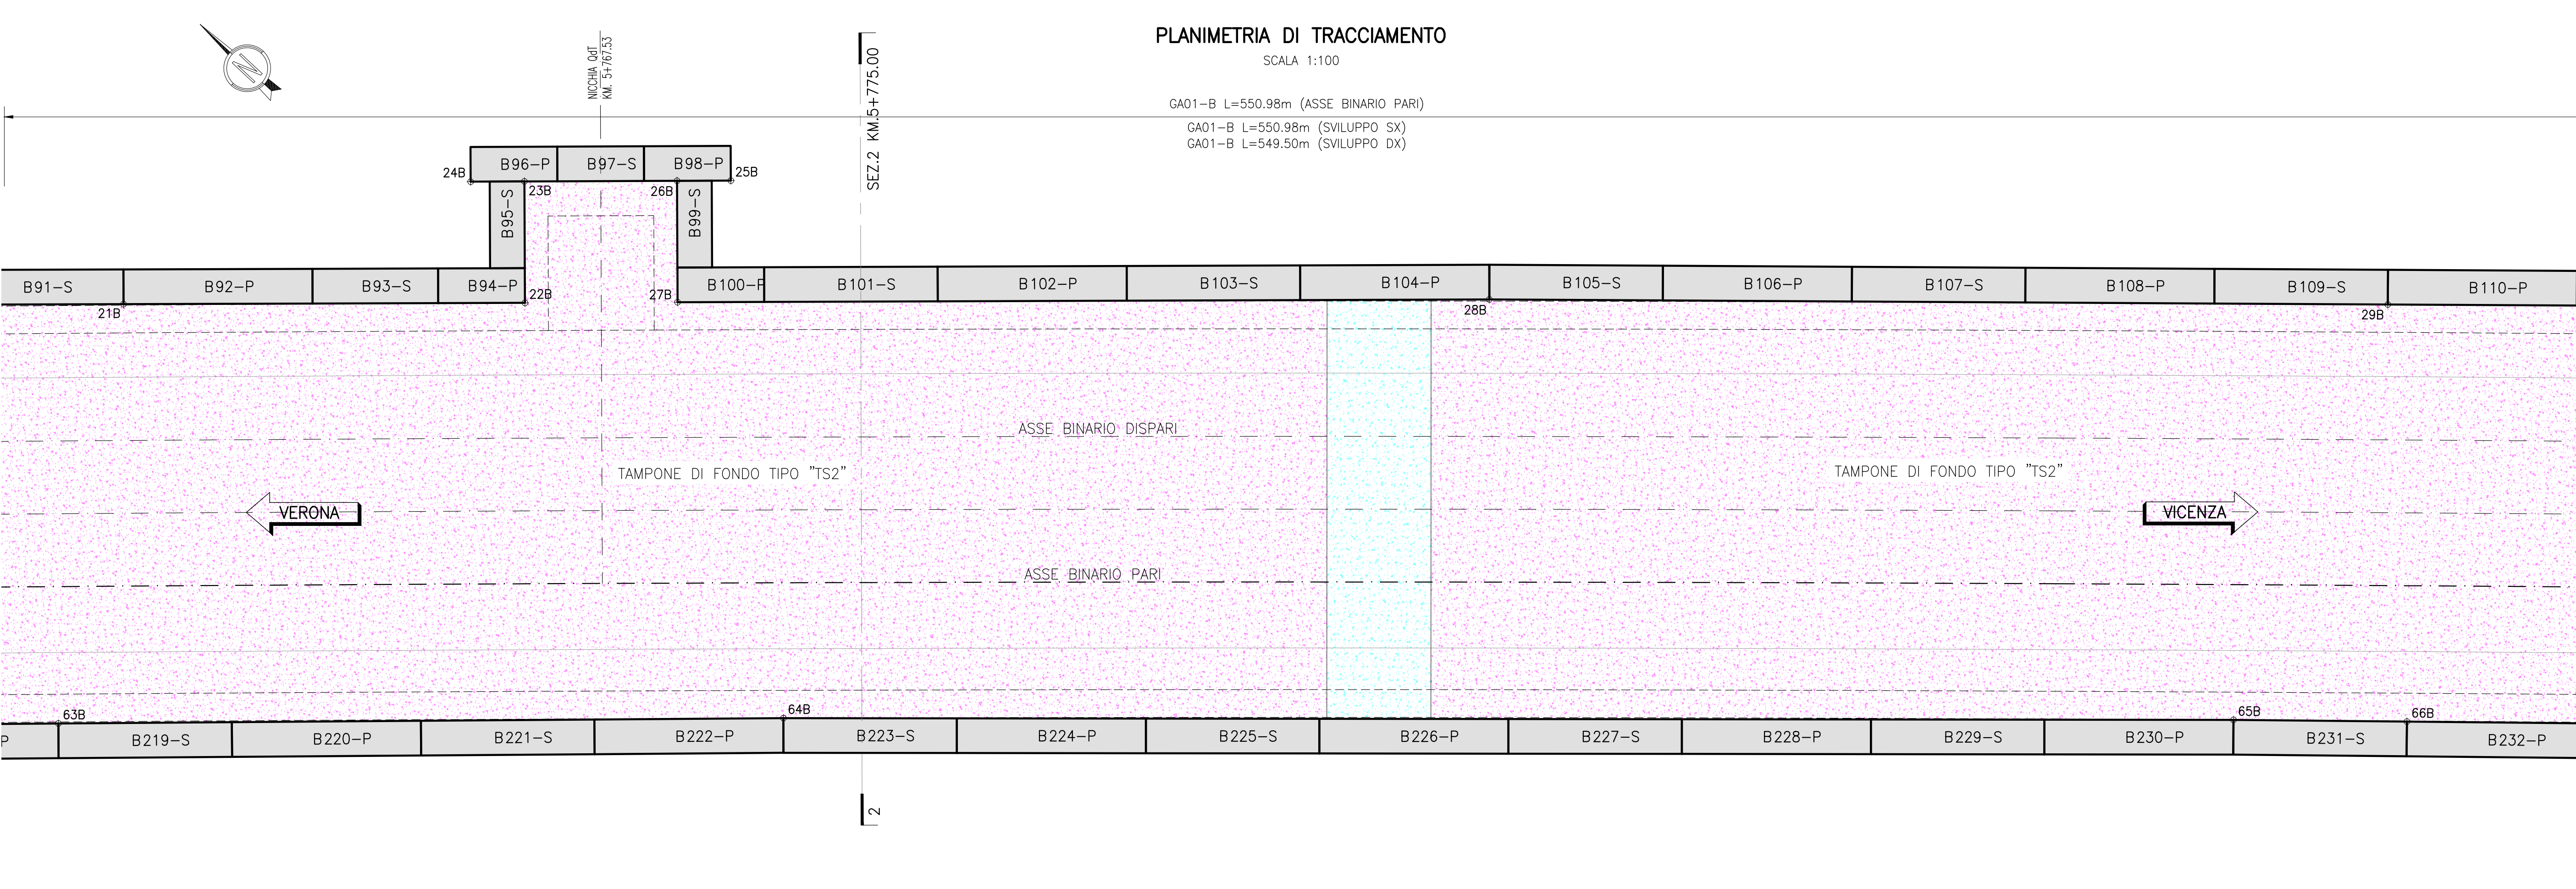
PLANIMETRIA DI TRACCIAMENTO
SCALA 1:100

N

NICCHIA QdT
KM. 5+767.53

SEZ.2 KM.5+775.00

GA01–B L=550.98m (ASSE BINARIO PARI)
GA01–B L=550.98m (SVILUPPO SX)
GA01–B L=549.50m (SVILUPPO DX)

24B
B96–P
B97–S
B98–P
25B
23B
26B
B95–S
B99–S

B91–S
B92–P
B93–S
B94–P
22B
27B
B100–P
B101–S
B102–P
B103–S
B104–P
B105–S
B106–P
B107–S
B108–P
B109–S
B110–P
21B
28B
29B

ASSE BINARIO DISPARI
TAMPONE DI FONDO TIPO "TS2"
TAMPONE DI FONDO TIPO "TS2"
VERONA
VICENZA
ASSE BINARIO PARI

63B
64B
65B
66B
P
B219–S
B220–P
B221–S
B222–P
B223–S
B224–P
B225–S
B226–P
B227–S
B228–P
B229–S
B230–P
B231–S
B232–P

2